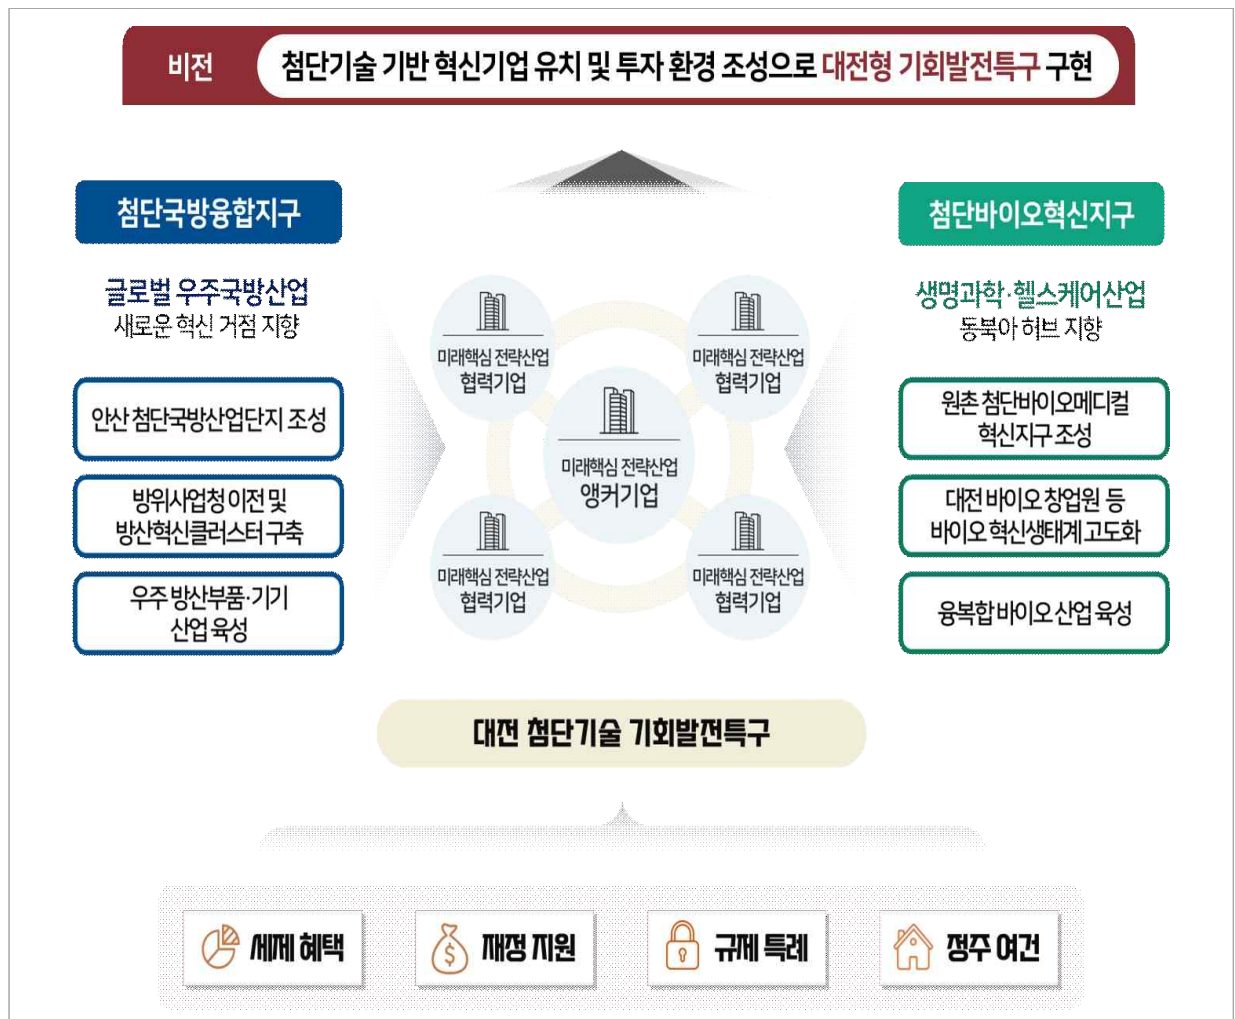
비전 첨단기술 기반 혁신기업 유치 및 투자 환경 조성으로 대전형 기회발전특구 구현

첨단국방융합지구

글로벌 우주국방산업
새로운 혁신 거점 지향

안산 첨단국방산업단지 조성

방위사업청 이전 및 방산혁신클러스터 구축

우주 방산부품·기기 산업 육성

미래핵심 전략산업 협력기업

미래핵심 전략산업 협력기업

미래핵심 전략산업 앵커기업

미래핵심 전략산업 협력기업

미래핵심 전략산업 협력기업

첨단바이오혁신지구

생명과학·헬스케어산업
동북아 허브 지향

원촌 첨단바이오메디컬 혁신지구 조성

대전 바이오 창업원 등 바이오 혁신생태계 고도화

융복합 바이오 산업 육성

대전 첨단기술 기회발전특구

세제 혜택

재정 지원

규제 특례

정주 여건